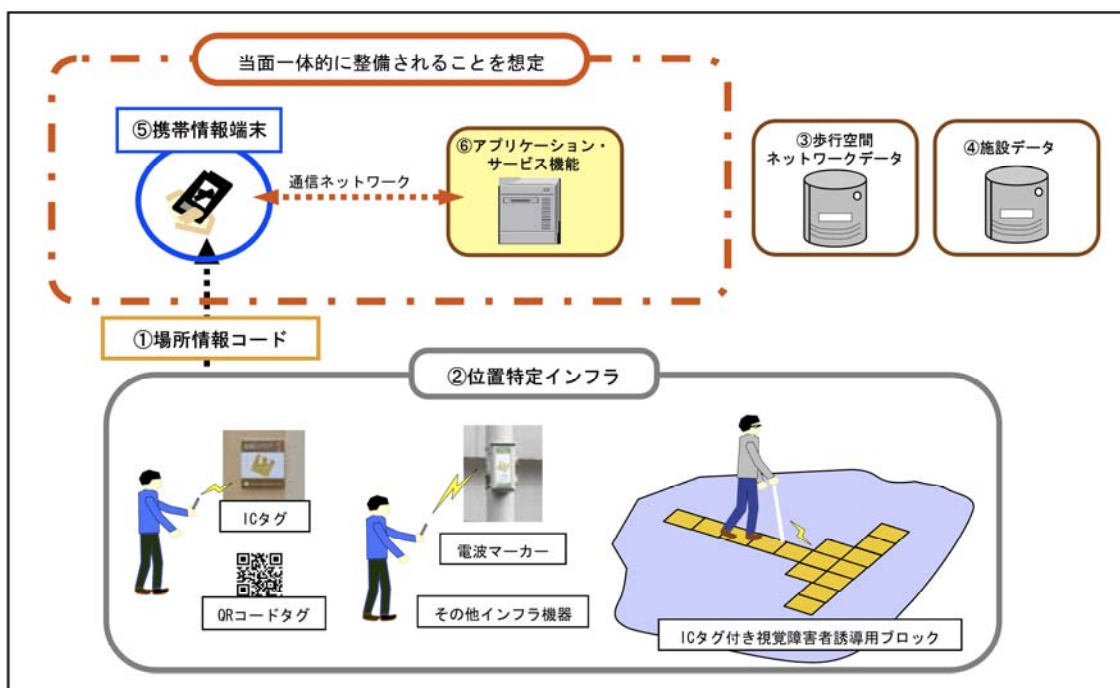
当面一体的に整備されることを想定

⑤携帯情報端末

通信ネットワーク

⑥アプリケーション・サービス機能

③歩行空間ネットワークデータ

④施設データ

①場所情報コード

②位置特定インフラ

ICタグ

QRコードタグ

電波マーカー

その他インフラ機器

ICタグ付き視覚障害者誘導用ブロック